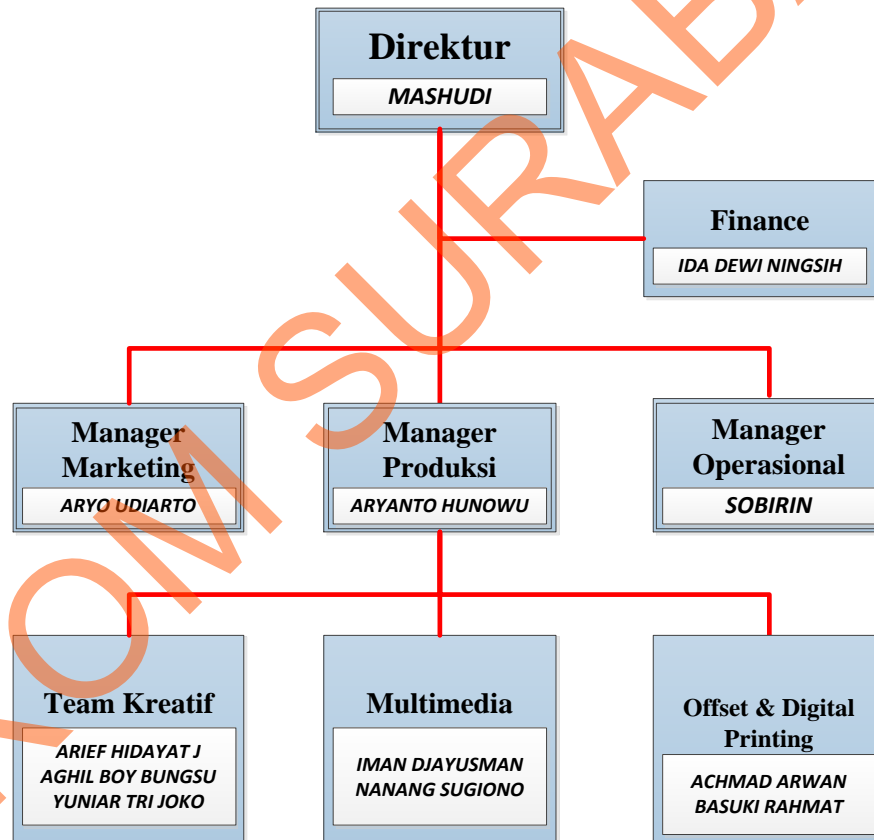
Direktur
MASHUDI

Finance
IDA DEWI NINGSIH

Manager Marketing
ARYO UDIARTO

Manager Produksi
ARYANTO HUNOWU

Manager Operasional
SOBIRIN

Team Kreatif
ARIEF HIDAYAT J
AGHIL BOY BUNGSU
YUNIAR TRI JOKO

Multimedia
IMAN DJAYUSMAN
NANANG SUGIONO

Offset & Digital Printing
ACHMAD ARWAN
BASUKI RAHMAT

OM SURAB